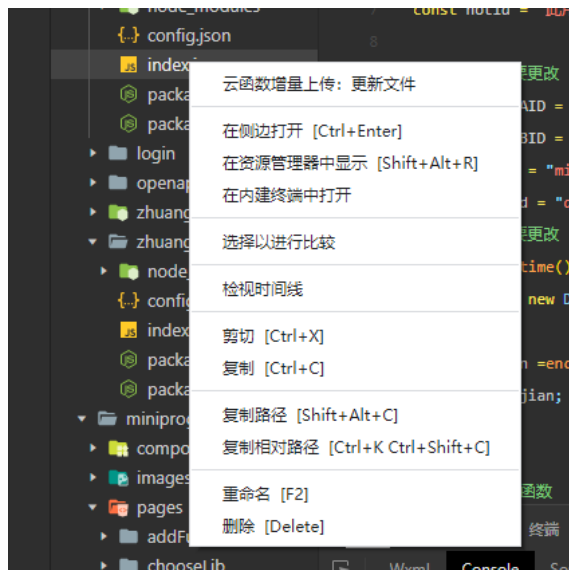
node_modules
config.json
index
packa
packa
login
openap
zhuang
zhuang
node
config
index
packa
packa
miniprog
compo
images
pages
addFu
chooseLib

const notid = 此
7
8
要更改
AID =
BID =
= "mi
d = "c
要更改
time()
new D
n =enc
jian;
函数
终端
Wxml
Console
Se

云函数增量上传：更新文件
在侧边打开 [Ctrl+Enter]
在资源管理器中显示 [Shift+Alt+R]
在内建终端中打开
选择以进行比较
检视时间线
剪切 [Ctrl+X]
复制 [Ctrl+C]
复制路径 [Shift+Alt+C]
复制相对路径 [Ctrl+K Ctrl+Shift+C]
重命名 [F2]
删除 [Delete]